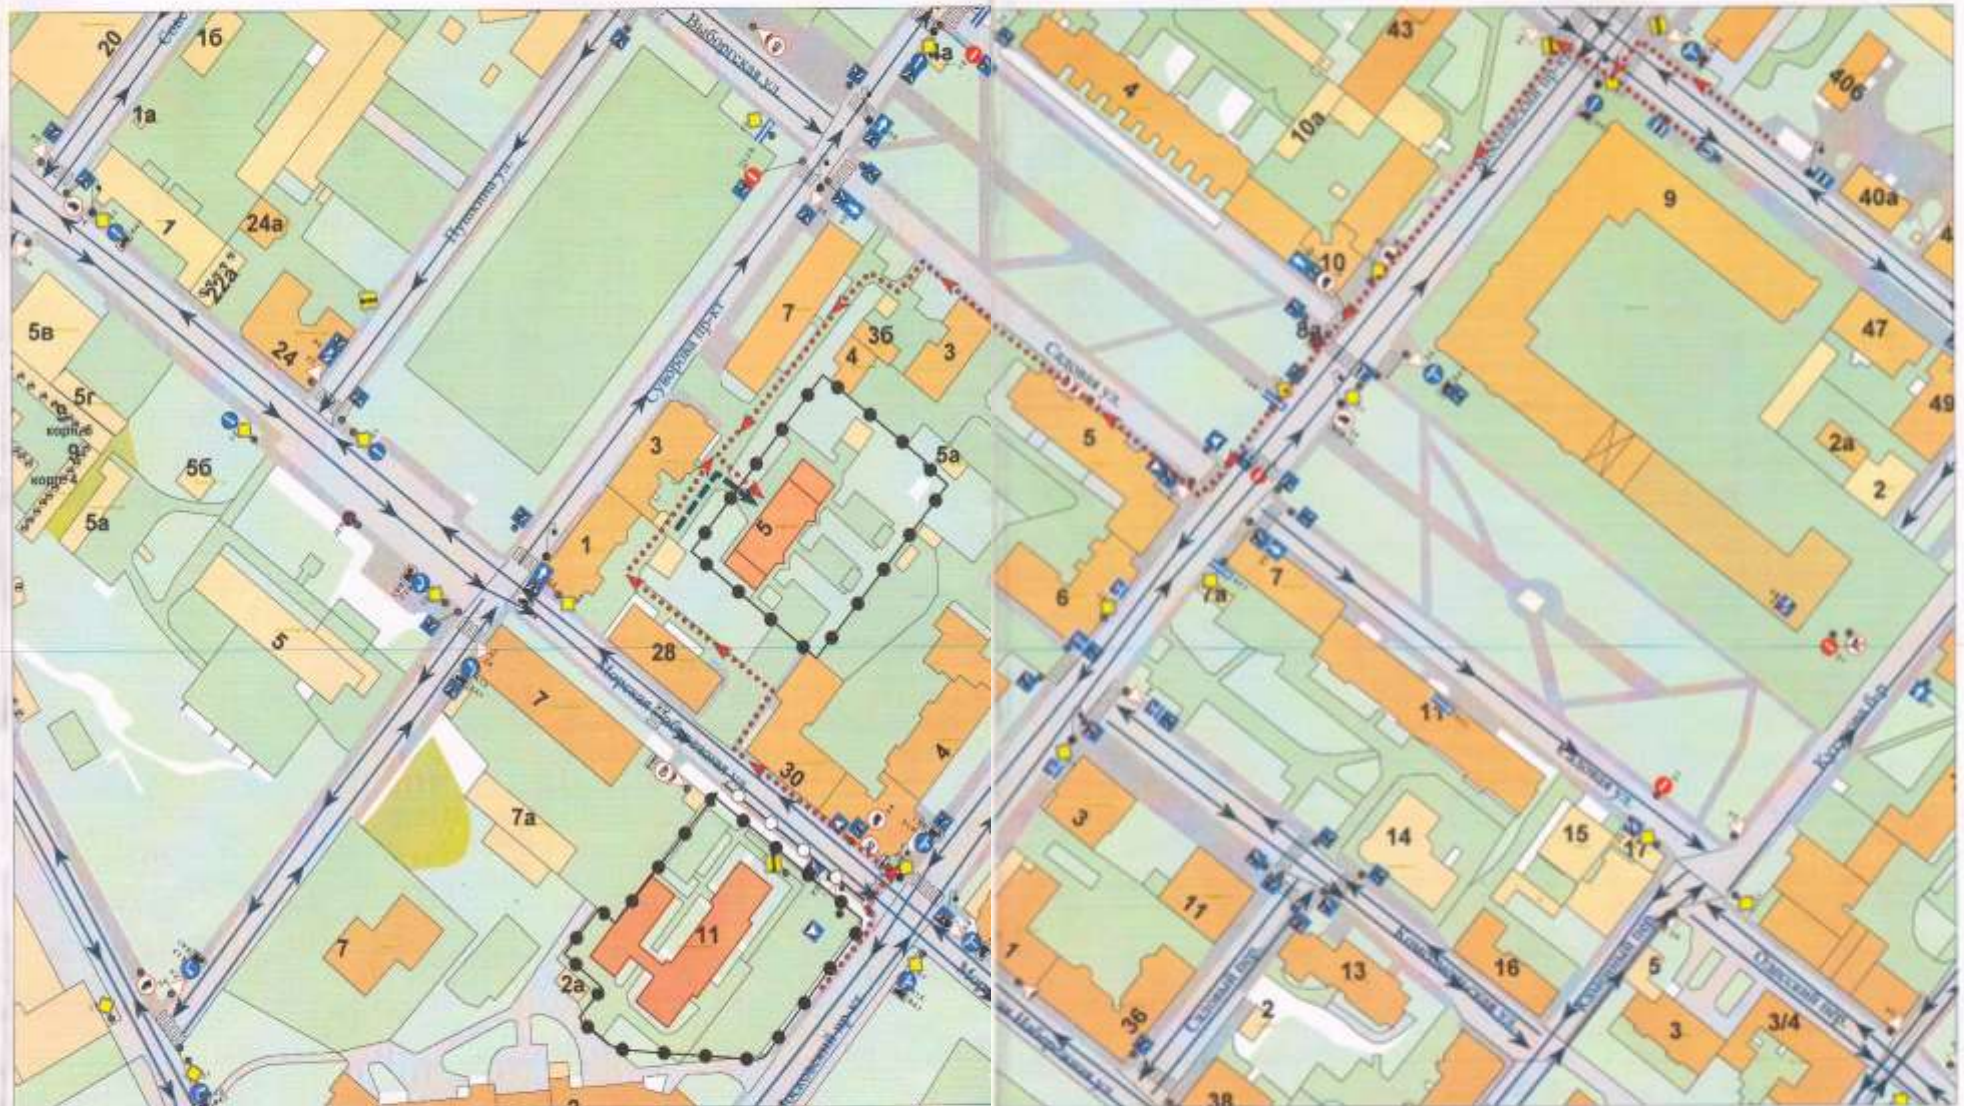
20
16
1а
1
24а
22а
24
5в
5г
5б
5а
5
7
7
7а
2а
11
28
30
1
3
7
3б
4
3
5а
5
4
4а
Выборгская ул.
Пушкина ул.
Суворова пр-кт
Морская Набережная ул.
Садовая ул.
4
43
10а
10
8а
5
6
7а
7
3
11
1
3б
2
13
14
11
16
15
17
5
3
3/4
9
40б
40а
47
49
2а
2
38
Казанская ул.
Садовая ул.